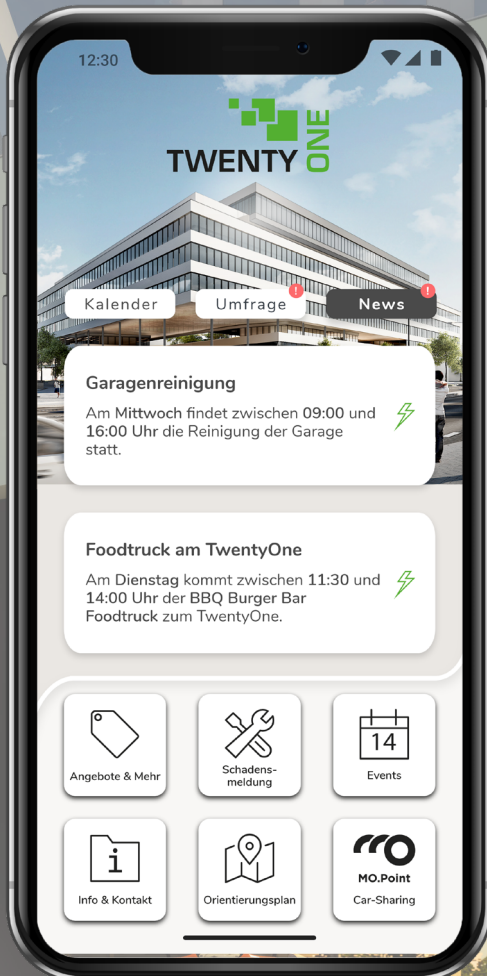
12:30

TWENTY ONE

Kalender
Umfrage !
News !

Garagenreinigung

Am Mittwoch findet zwischen 09:00 und 16:00 Uhr die Reinigung der Garage statt.

Foodtruck am TwentyOne

Am Dienstag kommt zwischen 11:30 und 14:00 Uhr der BBQ Burger Bar Foodtruck zum TwentyOne.

Angebote & Mehr

Schadensmeldung

14
Events

Info & Kontakt

Orientierungsplan

MO.Point
Car-Sharing